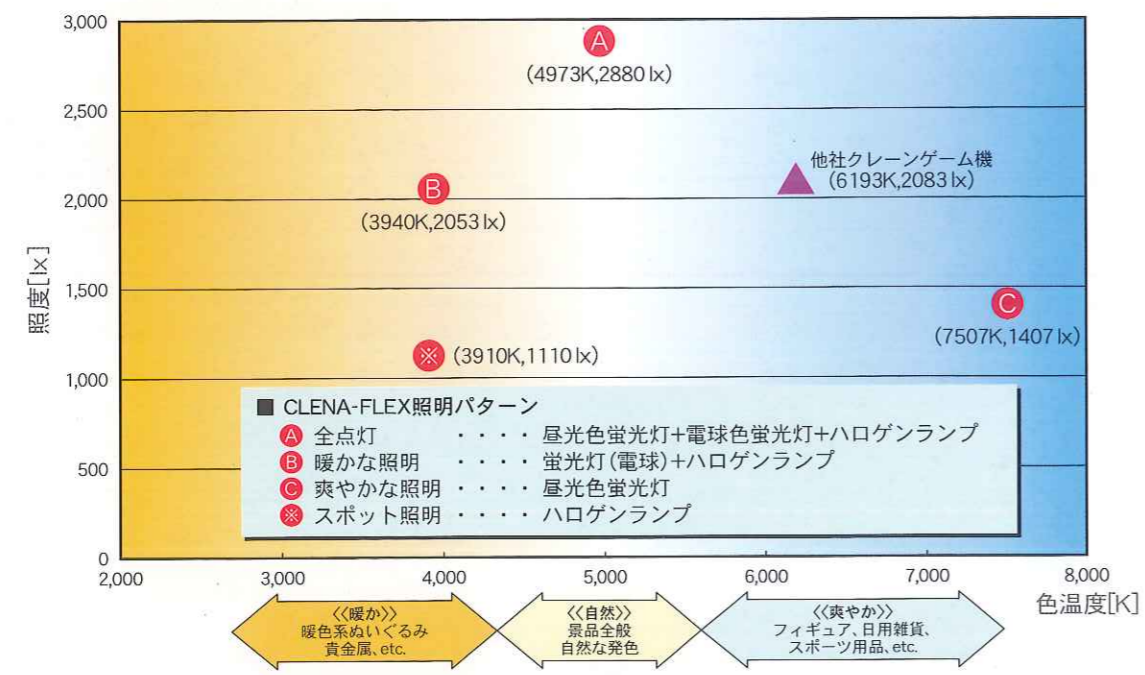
3,000
2,500
2,000
1,500
1,000
500
0

照度[lx]

A
(4973K,2880 lx)

他社クレーンゲーム機
(6193K,2083 lx)

B
(3940K,2053 lx)

C
(7507K,1407 lx)

※ (3910K,1110 lx)

■ CLENA-FLEX照明パターン
A 全点灯 ・・・・ 昼光色蛍光灯+電球色蛍光灯+ハロゲンランプ
B 暖かな照明 ・・・・ 蛍光灯(電球)+ハロゲンランプ
C 爽やかな照明 ・・・・ 昼光色蛍光灯
※ スポット照明 ・・・・ ハロゲンランプ

2,000
3,000
4,000
5,000
6,000
7,000
8,000
色温度[K]

《暖か》
暖色系ぬいぐるみ
貴金属、etc.

《自然》
景品全般
自然な発色

《爽やか》
フィギュア、日用雑貨、
スポーツ用品、etc.